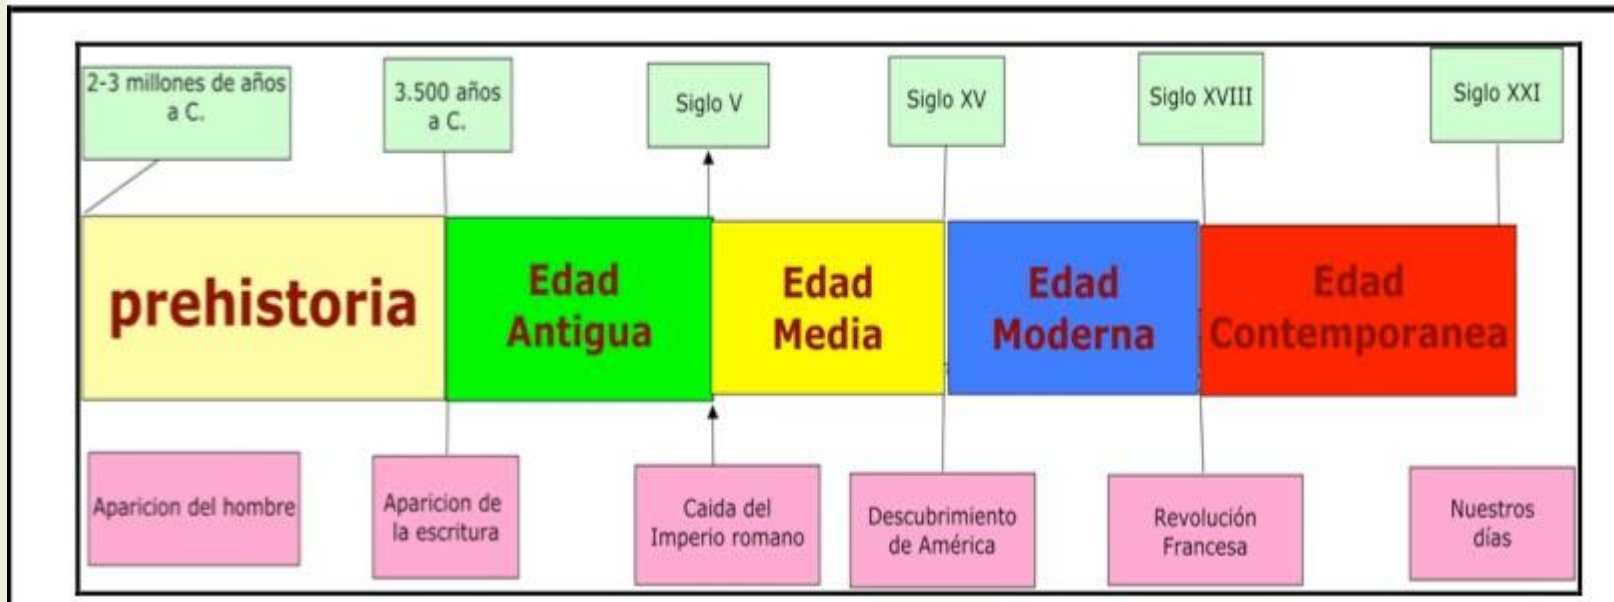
2-3 millones de años a C.

3.500 años a C.

Siglo V

Siglo XV

Siglo XVIII

Siglo XXI

prehistoria

Edad Antigua

Edad Media

Edad Moderna

Edad Contemporanea

Aparicion del hombre

Aparicion de la escritura

Caida del Imperio romano

Descubrimiento de América

Revolución Francesa

Nuestros días